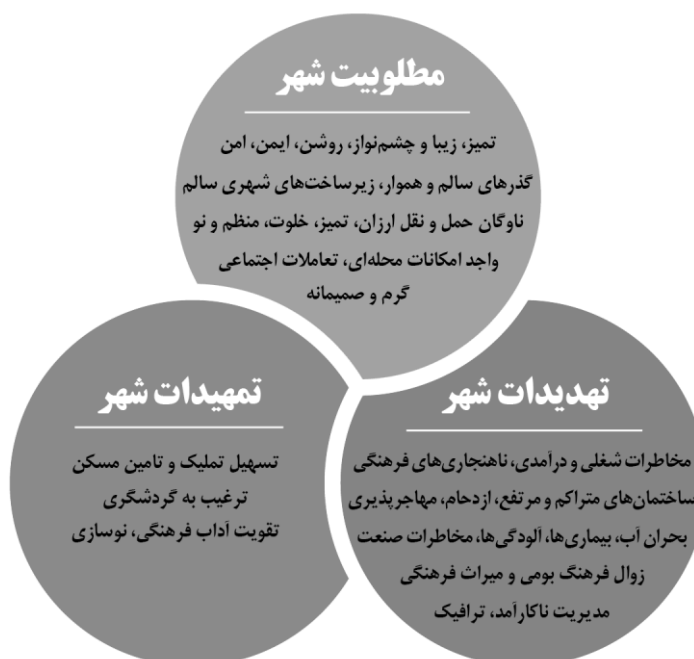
مطلوبیت شهر

تمیز، زیبا و چشم‌نواز، روشن، ایمن، امن
گذرهای سالم و هموار، زیرساخت‌های شهری سالم
ناوگان حمل و نقل ارزان، تمیز، خلوت، منظم و نو
واجد امکانات محله‌ای، تعاملات اجتماعی
گرم و صمیمانه

تمهیدات شهر

تسهیل تملیک و تامین مسکن
ترغیب به گردشگری
تقویت آداب فرهنگی، نوسازی

تهدیدات شهر

مخاطرات شغلی و درآمدی، ناهنجاری‌های فرهنگی
ساختمان‌های متراکم و مرتفع، ازدحام، مهاجرپذیری
بحران آب، بیماری‌ها، آلودگی‌ها، مخاطرات صنعت
زوال فرهنگ بومی و میراث فرهنگی
مدیریت ناکارآمد، ترافیک